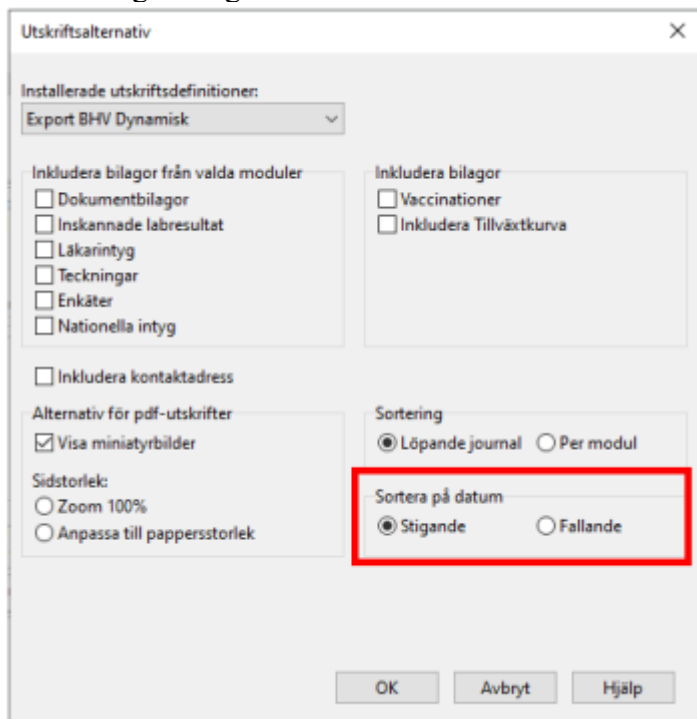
Utskriftsalternativ

Installerade utskriftsdefinitioner:
Export BHV Dynamisk

Inkludera bilagor från valda moduler
Dokumentbilagor
Inskannade labresultat
Läkarintyg
Teckningar
Enkäter
Nationella intyg

Inkludera bilagor
Vaccinationer
Inkludera Tillväxtkurva

Inkludera kontaktadress

Alternativ för pdf-utskrifter
Visa miniatyrbilder

Sidstorlek:
Zoom 100%
Anpassa till pappersstorlek

Sortering
Löpande journal
Per modul

Sortera på datum
Stigande
Fallande

OK
Avbryt
Hjälp